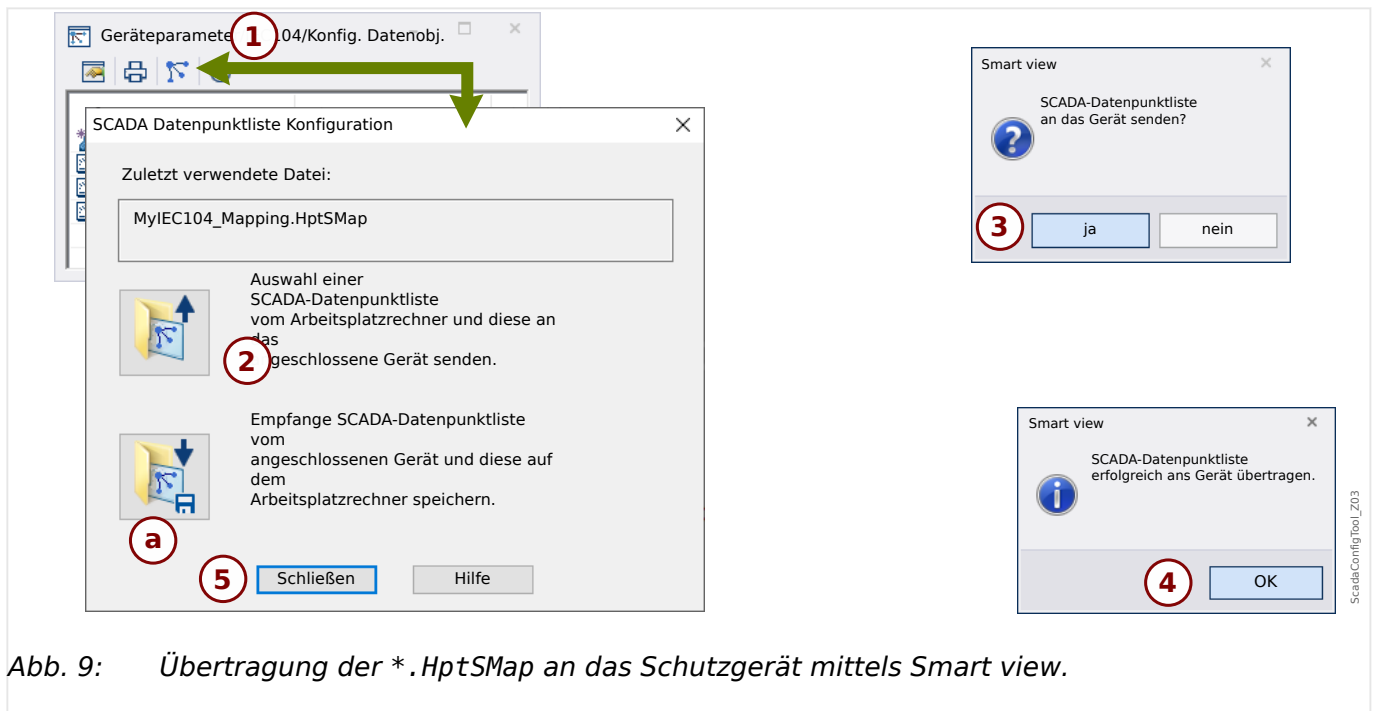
Geräteparamete 1 104/Konfig. Datenobj.

SCADA Datenpunktliste Konfiguration

Zuletzt verwendete Datei:

MyIEC104_Mapping.HptSMap

Auswahl einer SCADA-Datenpunktliste vom Arbeitsplatzrechner und diese an das 2 angeschlossene Gerät senden.

Empfange SCADA-Datenpunktliste vom angeschlossenen Gerät und diese auf dem Arbeitsplatzrechner speichern.

a

5 Schließen

Hilfe

Smart view

SCADA-Datenpunktliste an das Gerät senden?

3 ja

nein

Smart view

SCADA-Datenpunktliste erfolgreich ans Gerät übertragen.

4 OK

ScadaConfigTool_Z03

Abb. 9: Übertragung der *.HptSMap an das Schutzgerät mittels Smart view.